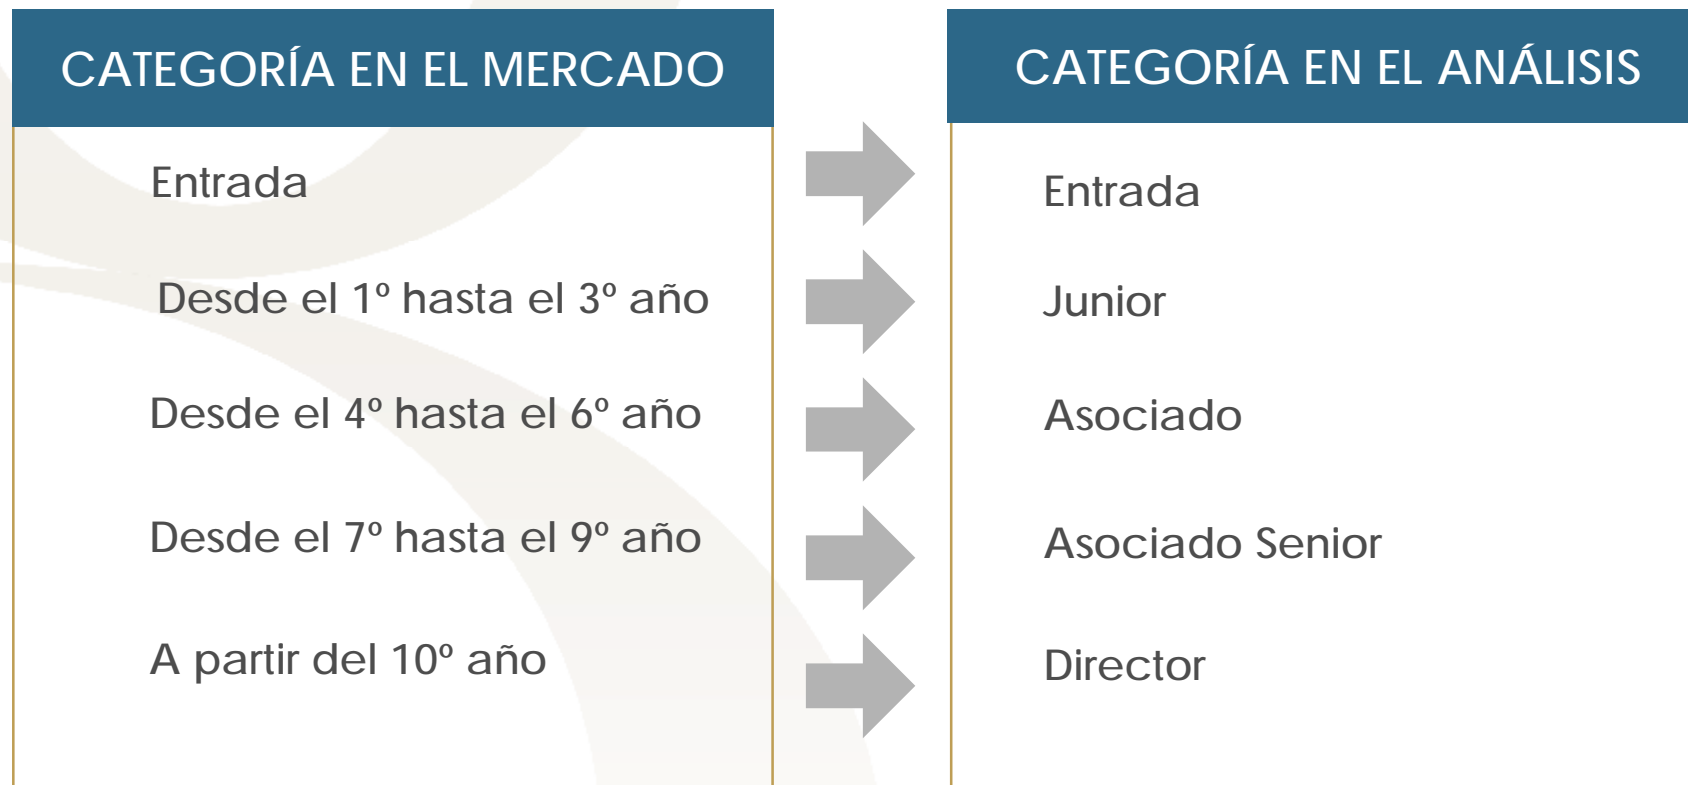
CATEGORÍA EN EL MERCADO

Entrada

Desde el 1º hasta el 3º año

Desde el 4º hasta el 6º año

Desde el 7º hasta el 9º año

A partir del 10º año

CATEGORÍA EN EL ANÁLISIS

Entrada

Junior

Asociado

Asociado Senior

Director